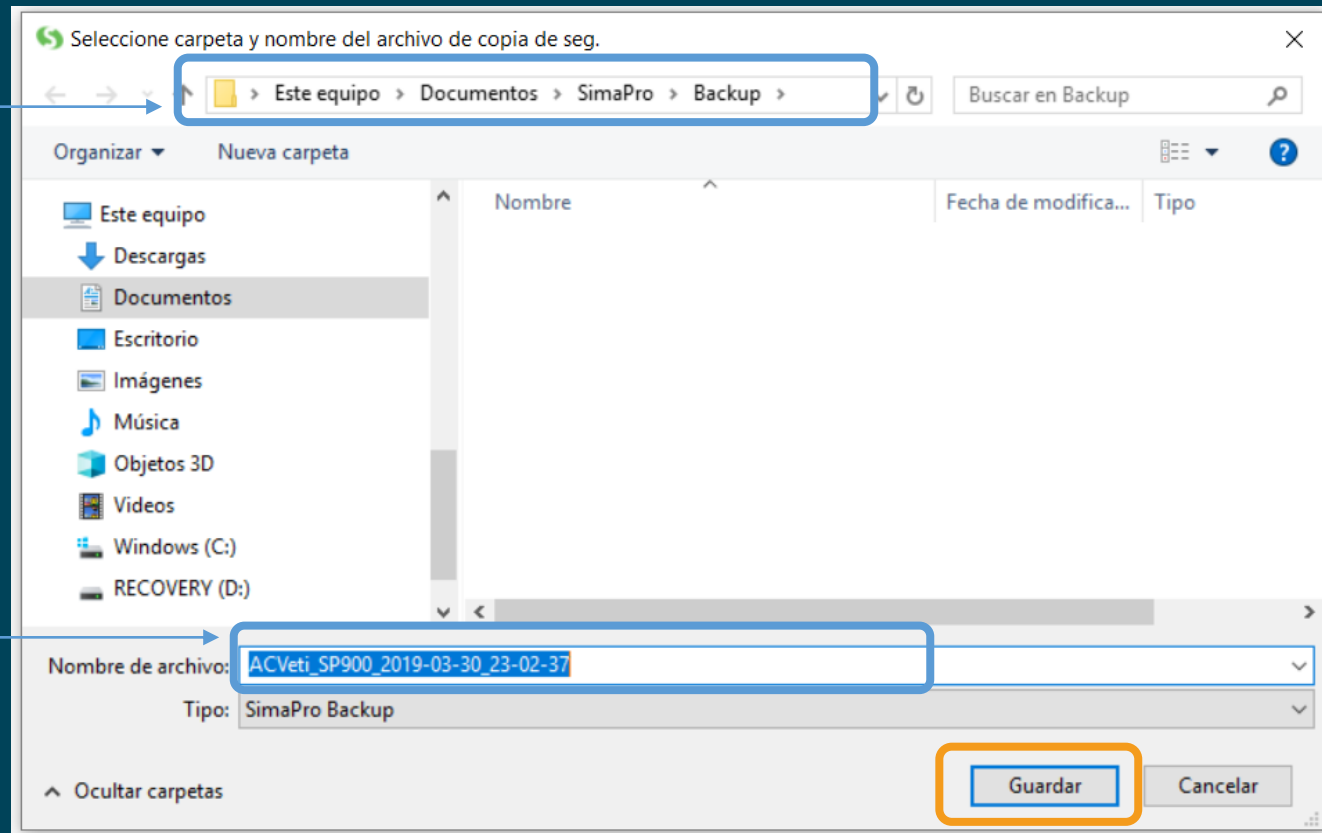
Seleccione carpeta y nombre del archivo de copia de seg.

> Este equipo > Documentos > SimaPro > Backup >

Buscar en Backup

Organizar ▾ Nueva carpeta

Este equipo
Descargas
Documentos
Escritorio
Imágenes
Música
Objetos 3D
Videos
Windows (C:)
RECOVERY (D:)

| Nombre | Fecha de modifica... | Tipo |
|---|---|---|

Nombre de archivo: ACVeti_SP900_2019-03-30_23-02-37

Tipo: SimaPro Backup

Ocultar carpetas

Guardar Cancelar